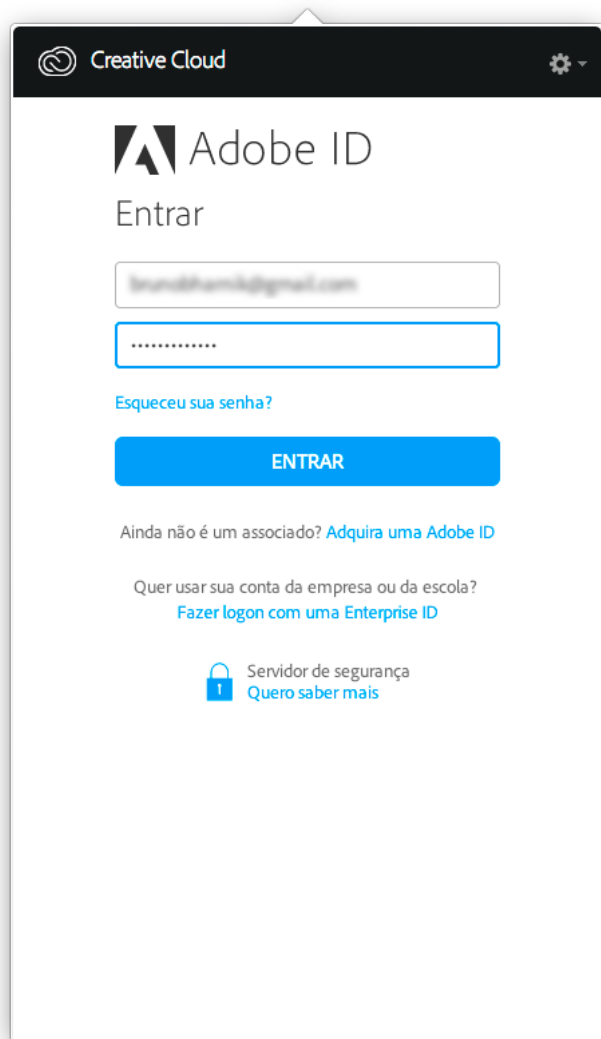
Creative Cloud

Adobe ID

Entrar

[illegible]@gmail.com

•••••••••••••

Esqueceu sua senha?

ENTRAR

Ainda não é um associado? Adquira uma Adobe ID

Quer usar sua conta da empresa ou da escola?
Fazer logon com uma Enterprise ID

Servidor de segurança
Quero saber mais